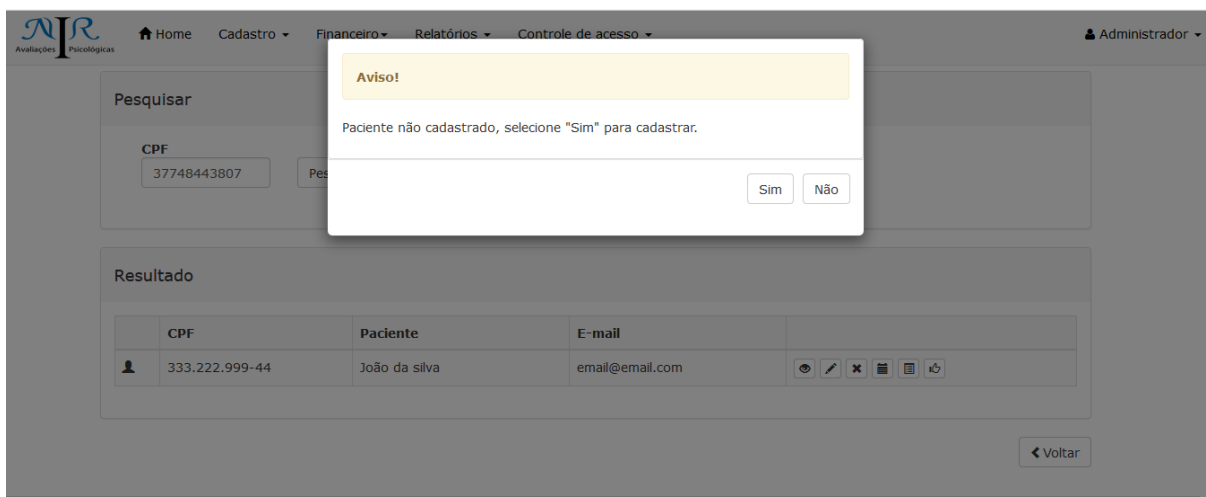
NIR
Avaliações Psicológicas

Home Cadastro Financeiro Relatórios Controle de acesso

Administrador

Pesquisar

CPF
37748443807

Pes

Aviso!

Paciente não cadastrado, selecione "Sim" para cadastrar.

Sim Não

Resultado

| | CPF | Paciente | E-mail | |
|---|---|---|---|---|
| | 333.222.999-44 | João da silva | email@email.com | |

Voltar